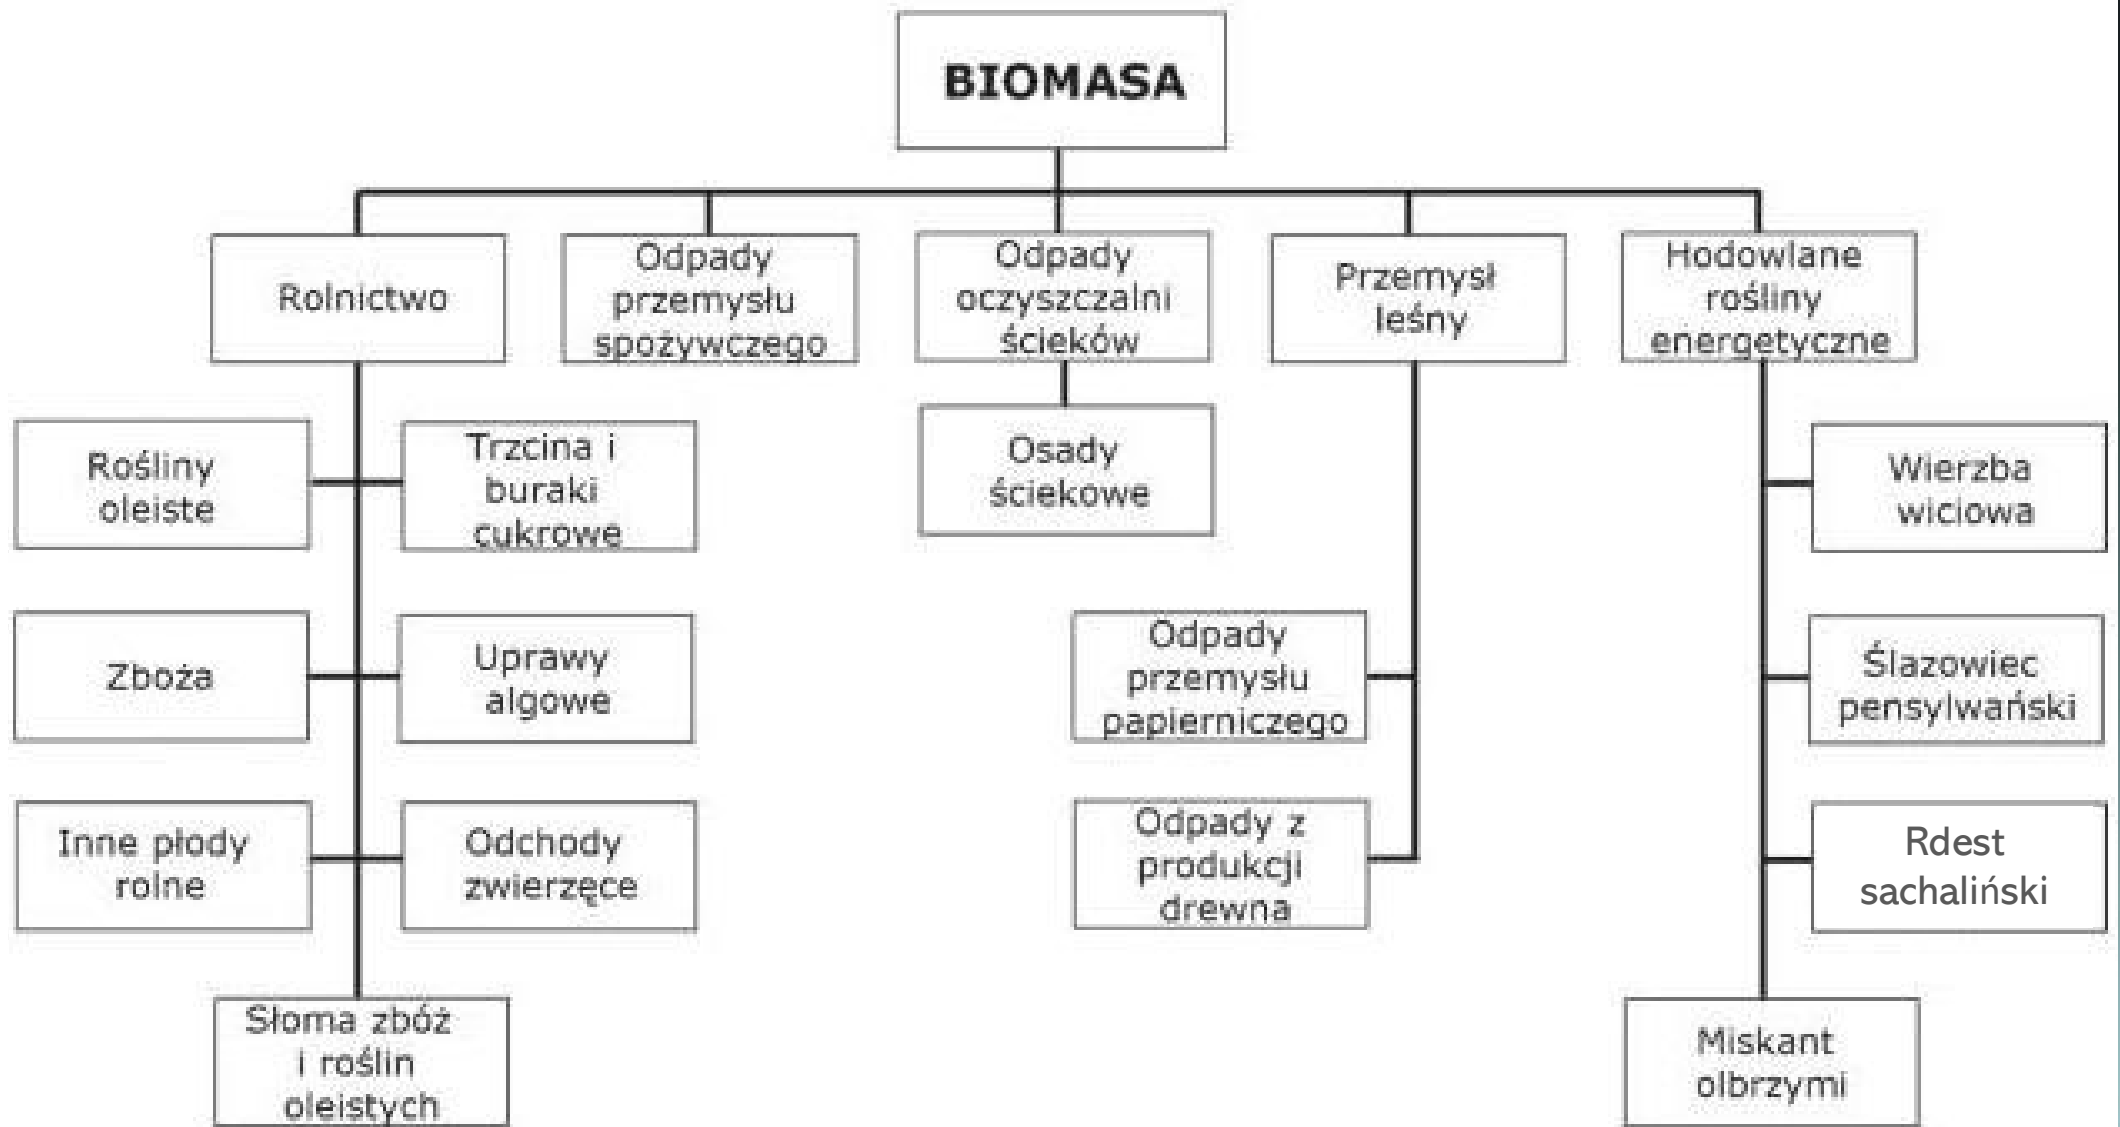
BIOMASA

Rolnictwo

Odpady przemysłu spożywczego

Odpady oczyszczalni ścieków

Przemysł leśny

Hodowlane rośliny energetyczne

Rośliny oleiste

Trzcina i buraki cukrowe

Zboża

Uprawy algowe

Inne płody rolne

Odchody zwierzęce

Słoma zbóż i roślin oleistych

Osady ściekowe

Odpady przemysłu papierniczego

Odpady z produkcji drewna

Wierzba wiciowa

Ślazowiec pensylwański

Rdest sachaliński

Miskant olbrzymi